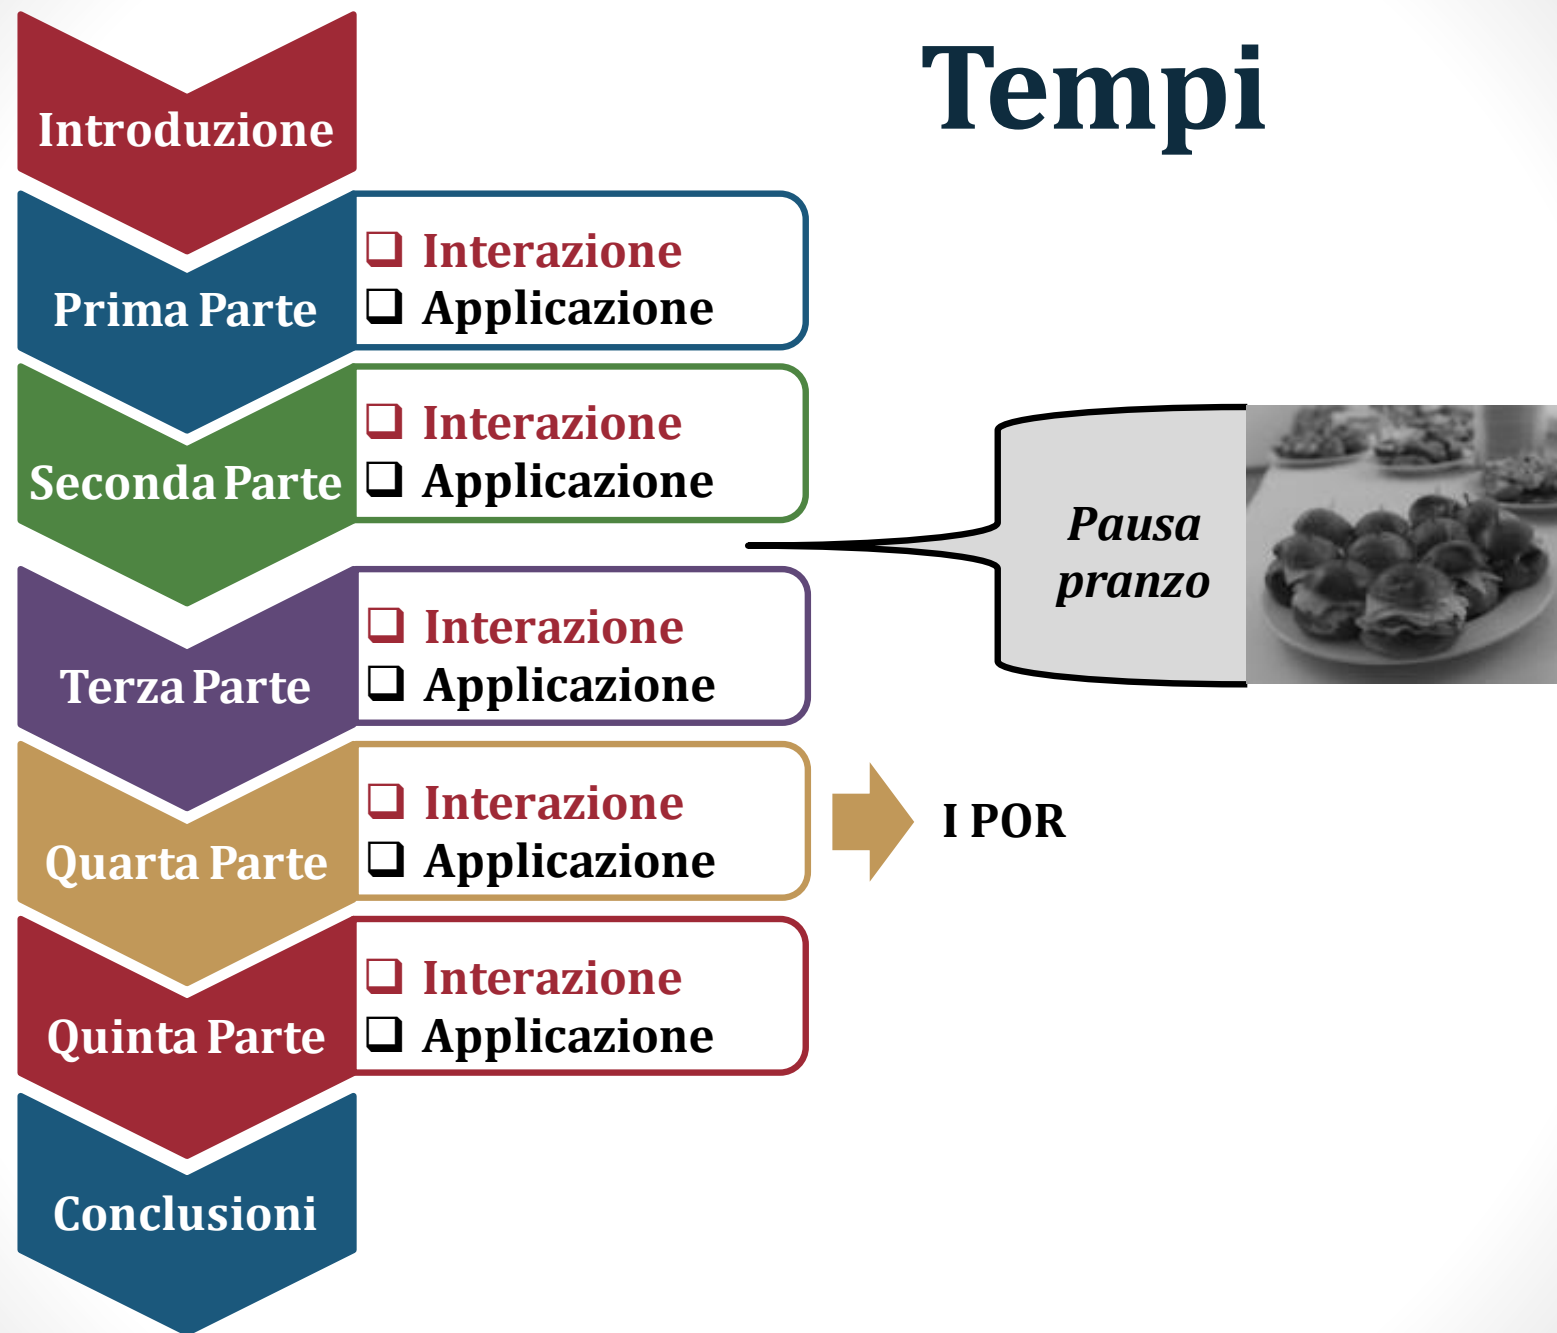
Tempi

Introduzione

Prima Parte
❑ Interazione
❑ Applicazione

Seconda Parte
❑ Interazione
❑ Applicazione

Pausa pranzo

Terza Parte
❑ Interazione
❑ Applicazione

Quarta Parte
❑ Interazione
❑ Applicazione

I POR

Quinta Parte
❑ Interazione
❑ Applicazione

Conclusioni